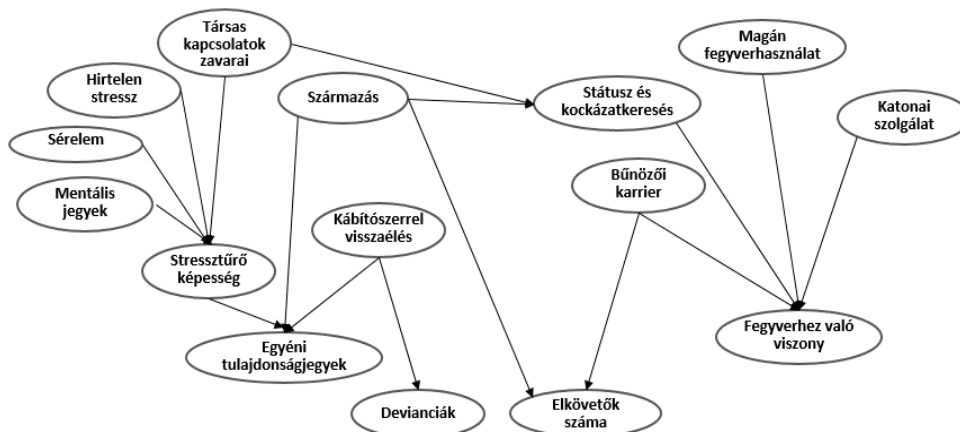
Társas kapcsolatok zavarai

Hirtelen stressz

Származás

Státusz és kockázatkeresés

Magán fegyverhasználat

Katonai szolgálat

Sérelem

Mentális jegyek

Bűnözői karrier

Kábítószerrel visszaélés

Stressztűrő képesség

Egyéni tulajdonságjegyek

Fegyverhez való viszony

Devianciák

Elkövetők száma